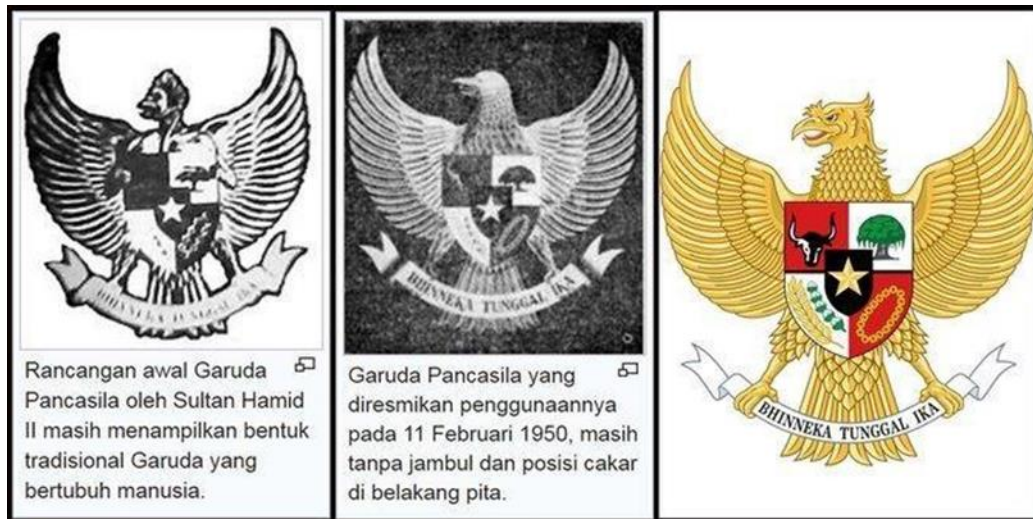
BHINNEKA TUNGGAL IKA

Rancangan awal Garuda Pancasila oleh Sultan Hamid II masih menampilkan bentuk tradisional Garuda yang bertubuh manusia.

BHINNEKA TUNGGAL IKA

Garuda Pancasila yang diresmikan penggunaannya pada 11 Februari 1950, masih tanpa jambul dan posisi cakar di belakang pita.

BHINNEKA TUNGGAL IKA